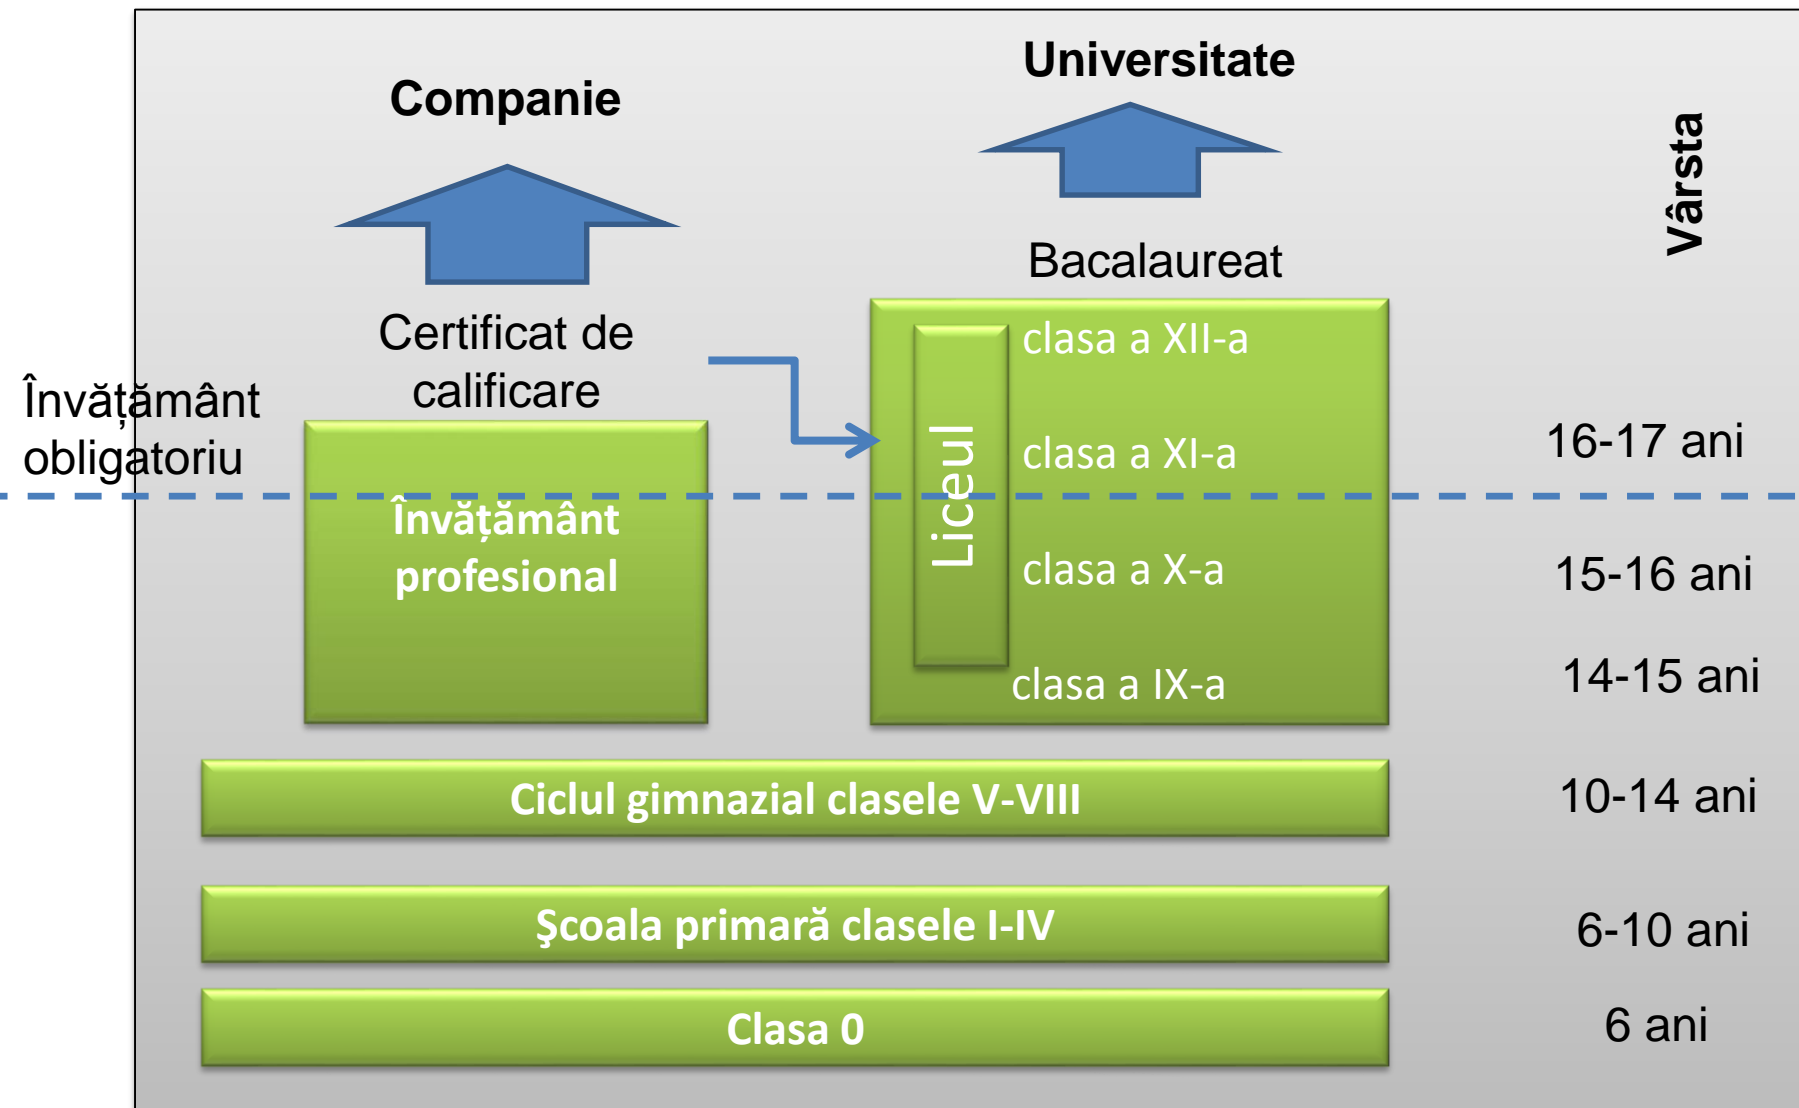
Universitate

Companie

Vârsta

Bacalaureat

Certificat de calificare

Învățământ obligatoriu

clasa a XII-a

Liceul

clasa a XI-a

16-17 ani

Învățământ profesional

clasa a X-a

15-16 ani

clasa a IX-a

14-15 ani

Ciclul gimnazial clasele V-VIII

10-14 ani

Şcoala primară clasele I-IV

6-10 ani

Clasa 0

6 ani